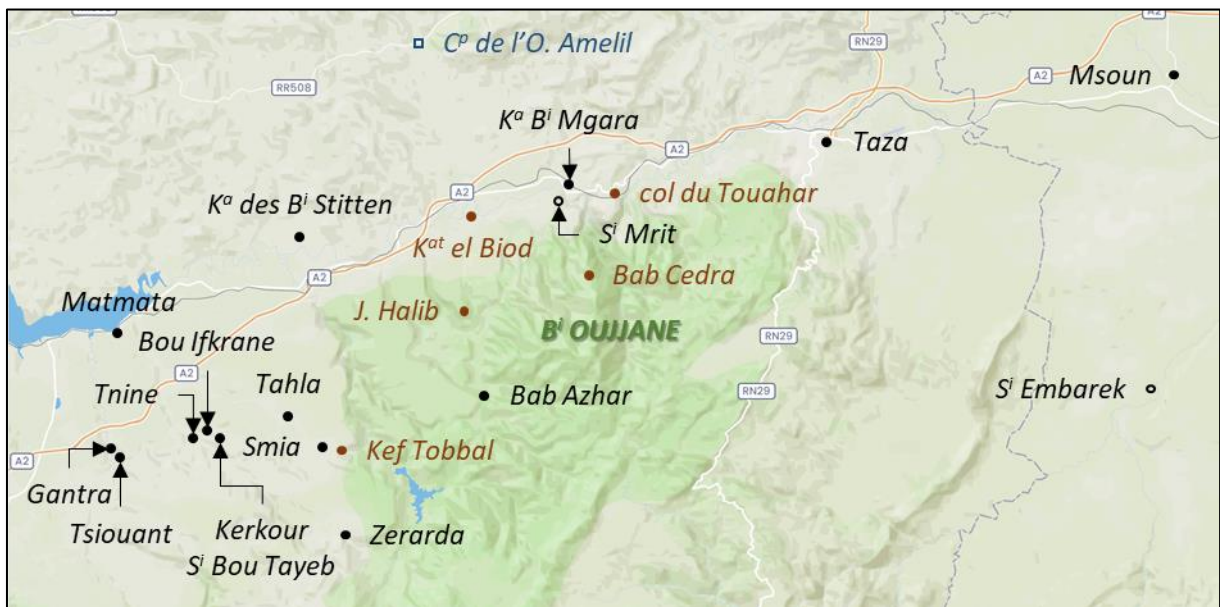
$C^p$ de l'O. Amelil

RN29

A2

Msoun

RR508

$K^a$ $B^i$ Mgara

A2

Taza

A2

col du Touahar

$K^a$ des $B^i$ Stitten

$S^i$ Mrit

$K^{at}$ el Biod

A2

Bab Cedra

Matmata

J. Halib

$B^i$ OUJJANE

RN29

Bou Ifkrane

A2

Tahla

Tnine

Bab Azhar

RN29

$S^i$ Embarek

Smia

Kef Tobbal

A2

Gantra

Tsiouant

Kerkour

Zerarda

$S^i$ Bou Tayeb